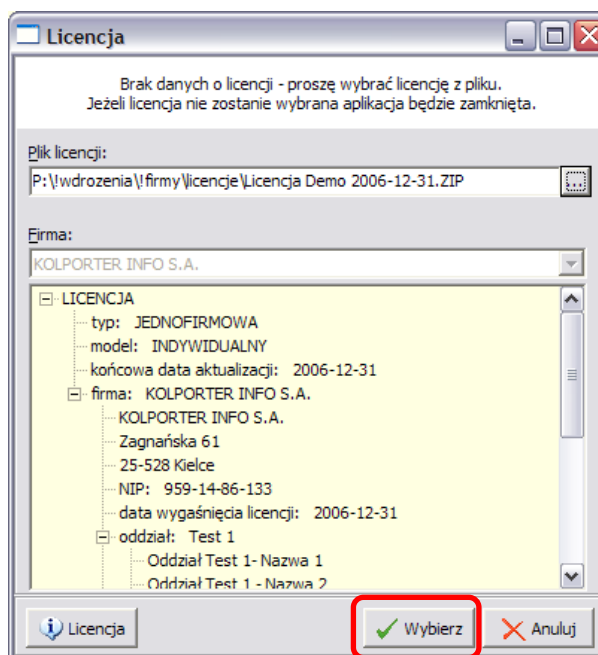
Licencja

Brak danych o licencji - proszę wybrać licencję z pliku.
Jeżeli licencja nie zostanie wybrana aplikacja będzie zamknięta.

Plik licencji:
P:\!wdrozenia\!firmy\licencje\Licencja Demo 2006-12-31.ZIP
...

Firma:
KOLPORTER INFO S.A.

LICENCJA
typ: JEDNOFIRMOWA
model: INDYWIDUALNY
końcowa data aktualizacji: 2006-12-31
firma: KOLPORTER INFO S.A.
KOLPORTER INFO S.A.
Zagnańska 61
25-528 Kielce
NIP: 959-14-86-133
data wygaśnięcia licencji: 2006-12-31
oddział: Test 1
Oddział Test 1- Nazwa 1
Oddział Test 1 - Nazwa 2

Licencja
Wybierz
Anuluj